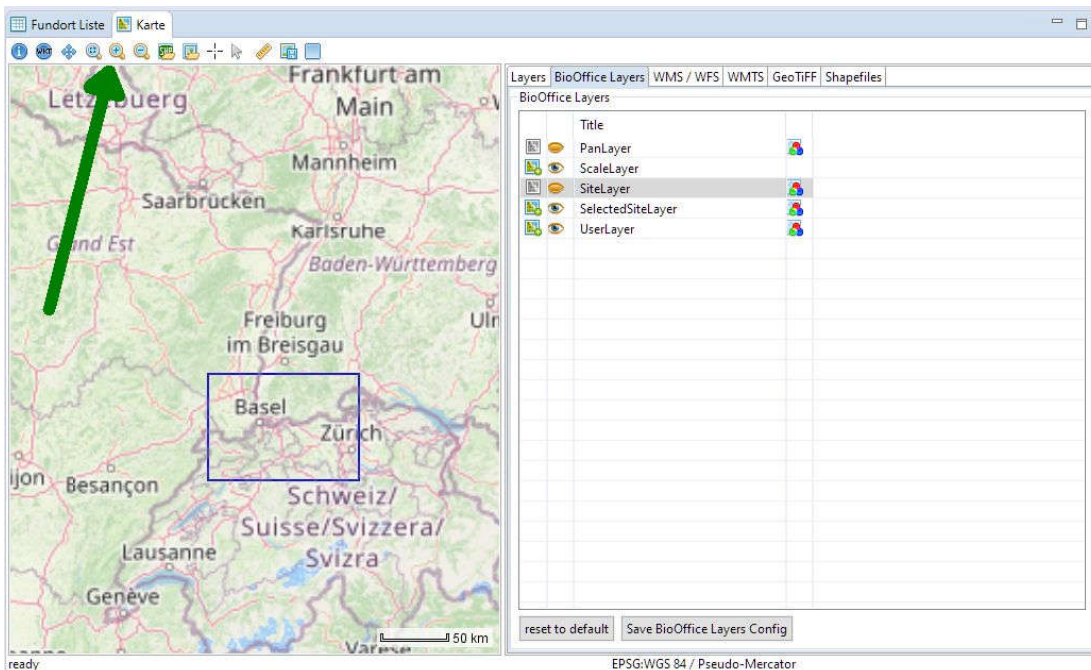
Fundort Liste | Karte

WKT

Frankfurt am Main
Letzebuerg
Mannheim
Saarbrücken
Karlsruhe
Grand Est
Baden-Württemberg
Freiburg im Breisgau
Ulm
Basel
Zürich
Dijon
Besançon
Schweiz/ Suisse/Svizzera/ Svizra
Lausanne
Genève
Varese
50 km

Layers | BioOffice Layers | WMS / WFS | WMTS | GeoTiFF | Shapefiles
BioOffice Layers

| | | Title | |
|---|---|---|---|
| | | PanLayer | |
| | | ScaleLayer | |
| | | SiteLayer | |
| | | SelectedSiteLayer | |
| | | UserLayer | |

reset to default | Save BioOffice Layers Config

ready
EPSG:WGS 84 / Pseudo-Mercator